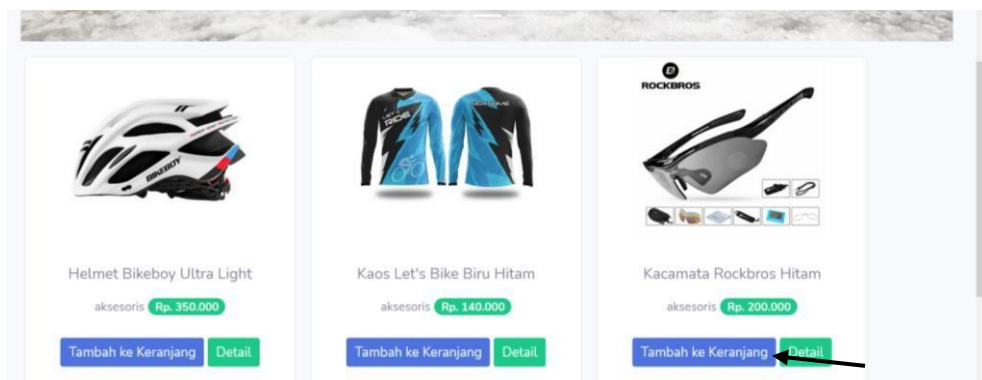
BIKEBOY

LET'S RIDE

ROCKBROS

Helmet Bikeboy Ultra Light

aksesoris Rp. 350.000

Tambah ke Keranjang Detail

Kaos Let's Bike Biru Hitam

aksesoris Rp. 140.000

Tambah ke Keranjang Detail

Kacamata Rockbros Hitam

aksesoris Rp. 200.000

Tambah ke Keranjang Detail